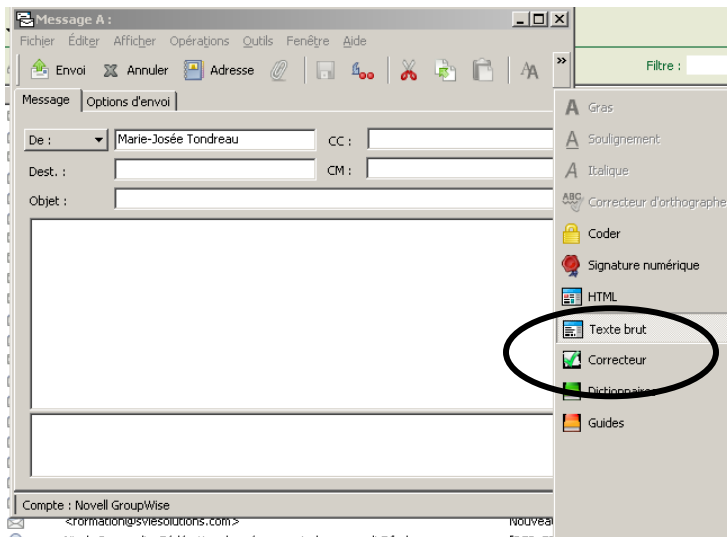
Message A :

Fichier Éditer Afficher Opérations Outils Fenêtre Aide

Envoi Annuler Adresse

Filtre :

Message Options d'envoi

De : Marie-Josée Tondreau CC :

Dest. : CM :

Objet :

Compte : Novell GroupWise

<formation@sviesolutions.com> Nouvea

Gras
Soulignement
Italique
Correcteur d'orthographe
Coder
Signature numérique
HTML
Texte brut
Correcteur
Dictionnaires
Guides